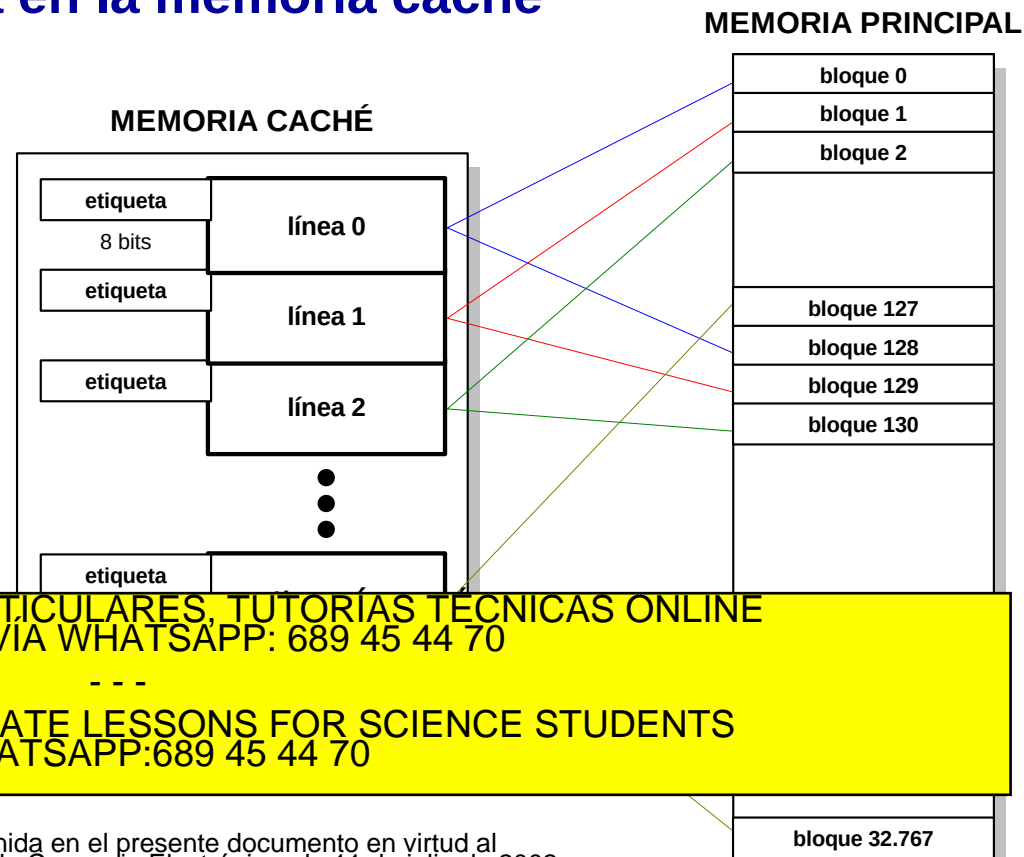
en la memoria caché

MEMORIA PRINCIPAL

MEMORIA CACHÉ

etiqueta
8 bits
línea 0

etiqueta
línea 1

etiqueta
línea 2

etiqueta

bloque 0
bloque 1
bloque 2
bloque 127
bloque 128
bloque 129
bloque 130
bloque 32.767

TICULARES, TUTORÍAS TÉCNICAS ONLINE
VIA WHATSAPP: 689 45 44 70
- - -
ATE LESSONS FOR SCIENCE STUDENTS
ATSAPP:689 45 44 70

nida en el presente documento en virtud al
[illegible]